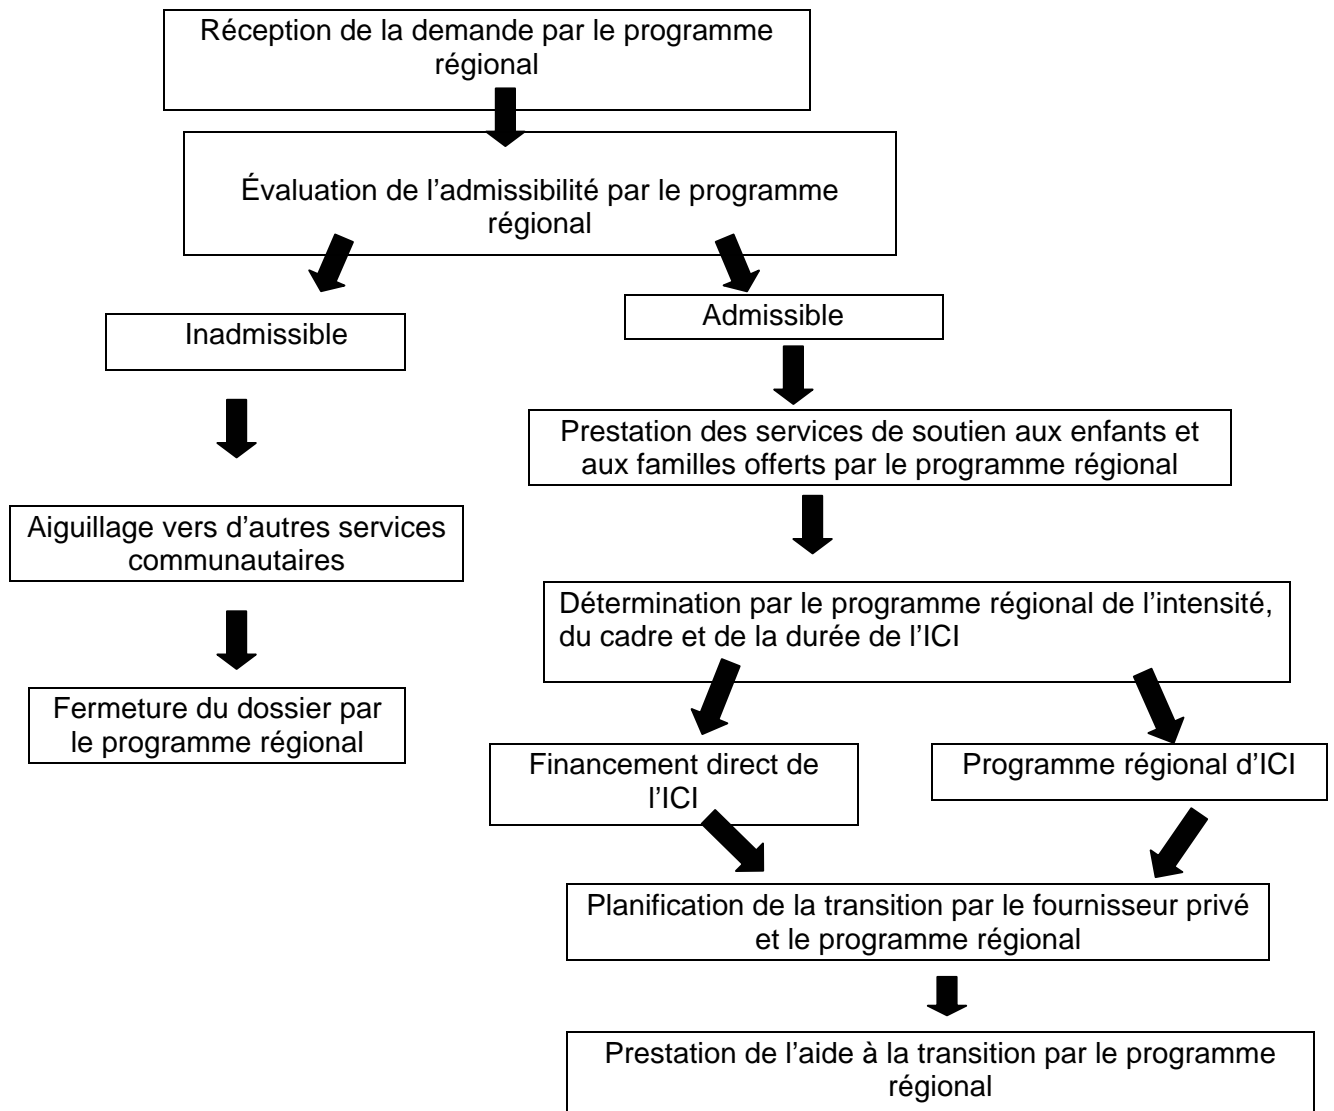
Réception de la demande par le programme régional

Évaluation de l’admissibilité par le programme régional

Inadmissible

Admissible

Aiguillage vers d’autres services communautaires

Fermeture du dossier par le programme régional

Prestation des services de soutien aux enfants et aux familles offerts par le programme régional

Détermination par le programme régional de l’intensité, du cadre et de la durée de l’ICI

Financement direct de l’ICI

Programme régional d’ICI

Planification de la transition par le fournisseur privé et le programme régional

Prestation de l’aide à la transition par le programme régional